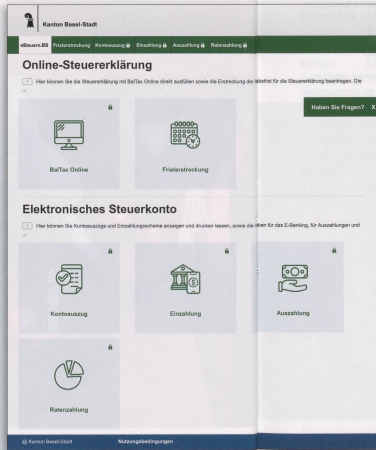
Kanton Basel-Stadt

eSteuern.BS Fristerstreckung Kontoauszug Einzahlung Auszahlung Ratenzahlung

Online-Steuererklärung

Hier können Sie die Steuererklärung mit BalTax Online direkt ausfüllen sowie die Erstreckung der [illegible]frist für die Steuererklärung beantragen. Die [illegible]

Haben Sie Fragen? X

BalTax Online

Fristerstreckung

Elektronisches Steuerkonto

Hier können Sie Kontoauszüge und Einzahlungsscheine anzeigen und drucken lassen, sowie die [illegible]aten für das E-Banking, für Auszahlungen und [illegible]

Kontoauszug

Einzahlung

Auszahlung

Ratenzahlung

© Kanton Basel-Stadt

Nutzungsbedingungen